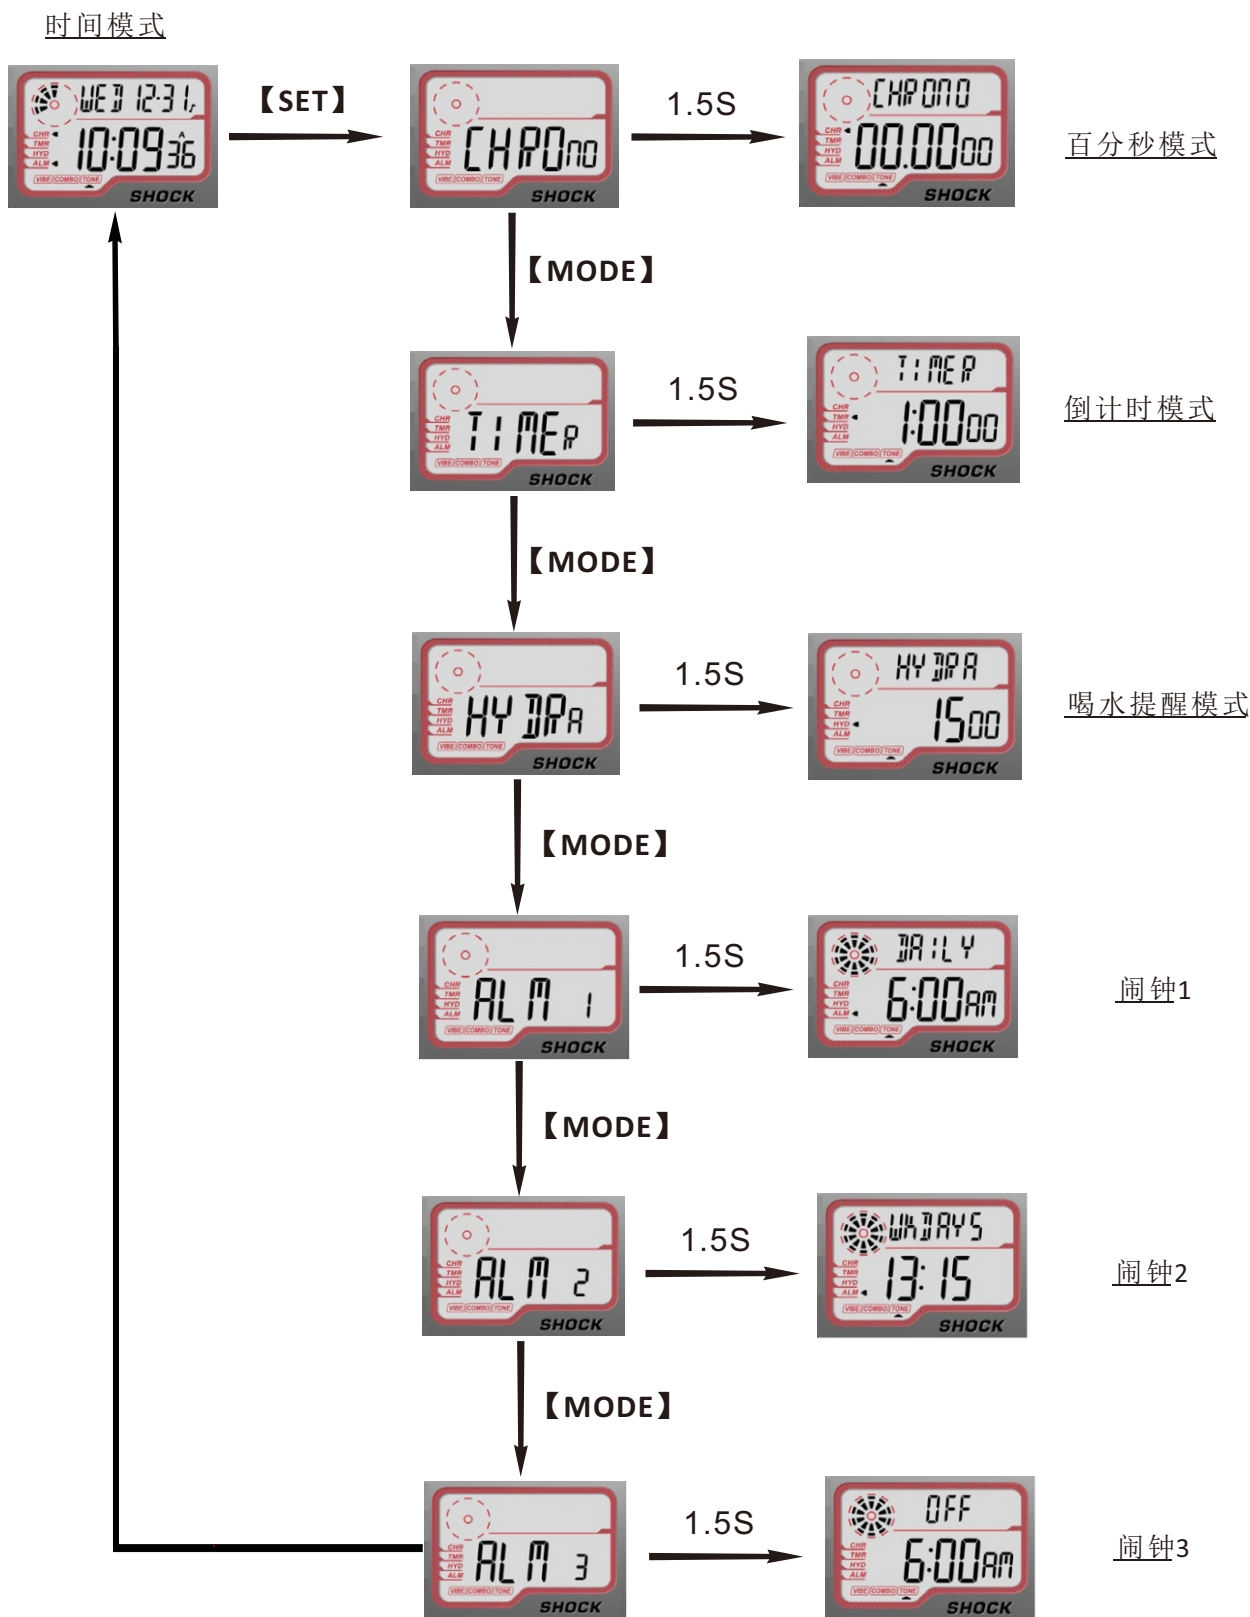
时间模式

WED 12·31
CHR
TMR
HYD
ALM
10:09 36
VIBE COMBO TONE
SHOCK

【SET】

CHR
TMR
HYD
ALM
CHRONO
VIBE COMBO TONE
SHOCK

1.5S

CHRONO
CHR
TMR
HYD
ALM
00.00 00
VIBE COMBO TONE
SHOCK

百分秒模式

【MODE】

CHR
TMR
HYD
ALM
TIMER
VIBE COMBO TONE
SHOCK

1.5S

TIMER
CHR
TMR
HYD
ALM
1:00 00
VIBE COMBO TONE
SHOCK

倒计时模式

【MODE】

CHR
TMR
HYD
ALM
HYDRA
VIBE COMBO TONE
SHOCK

1.5S

HYDRA
CHR
TMR
HYD
ALM
15 00
VIBE COMBO TONE
SHOCK

喝水提醒模式

【MODE】

CHR
TMR
HYD
ALM
ALM 1
VIBE COMBO TONE
SHOCK

1.5S

DAILY
CHR
TMR
HYD
ALM
6:00 AM
VIBE COMBO TONE
SHOCK

闹钟1

【MODE】

CHR
TMR
HYD
ALM
ALM 2
VIBE COMBO TONE
SHOCK

1.5S

WKDAYS
CHR
TMR
HYD
ALM
13:15
VIBE COMBO TONE
SHOCK

闹钟2

【MODE】

CHR
TMR
HYD
ALM
ALM 3
VIBE COMBO TONE
SHOCK

1.5S

OFF
CHR
TMR
HYD
ALM
6:00 AM
VIBE COMBO TONE
SHOCK

闹钟3